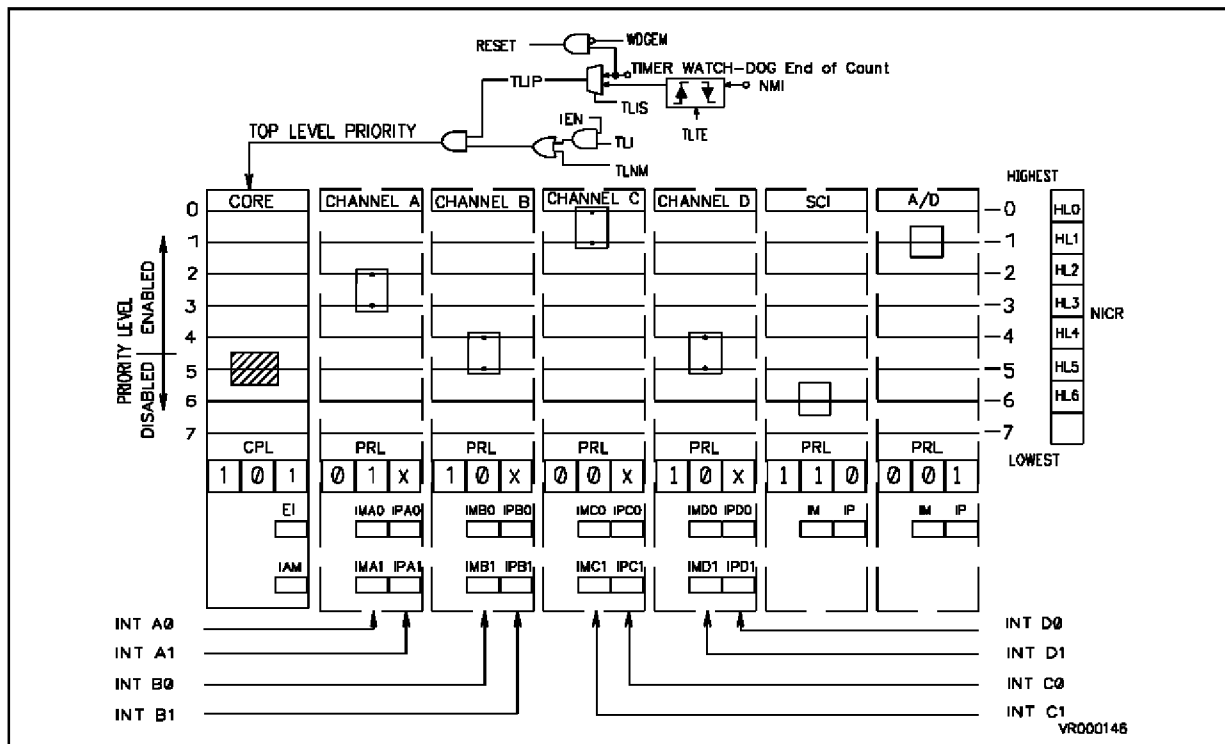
RESET
WDGEN
TIMER WATCH-DOG End of Count
TLIP
NMI
TLIS
TLTE
IEN
TLI
TLNM
TOP LEVEL PRIORITY

HIGHEST

| CORE | CHANNEL A | CHANNEL B | CHANNEL C | CHANNEL D | SCI | A/D |
|---|---|---|---|---|---|---|

0 1 2 3 4 5 6 7
PRIORITY LEVEL
ENABLED
DISABLED

—0 —1 —2 —3 —4 —5 —6 —7

HL0
HL1
HL2
HL3
HL4
HL5
HL6
NICR

LOWEST

| CPL | PRL | PRL | PRL | PRL | PRL | PRL |
|---|---|---|---|---|---|---|
| 1 0 1 | 0 1 X | 1 0 X | 0 0 X | 1 0 X | 1 1 0 | 0 0 1 |
| EI | IMA0 IPA0 | IMB0 IPB0 | IMC0 IPC0 | IMD0 IPD0 | IM IP | IM IP |
| IAM | IMA1 IPA1 | IMB1 IPB1 | IMC1 IPC1 | IMD1 IPD1 | | |

INT A0
INT A1
INT B0
INT B1

INT D0
INT D1
INT C0
INT C1
VR000146